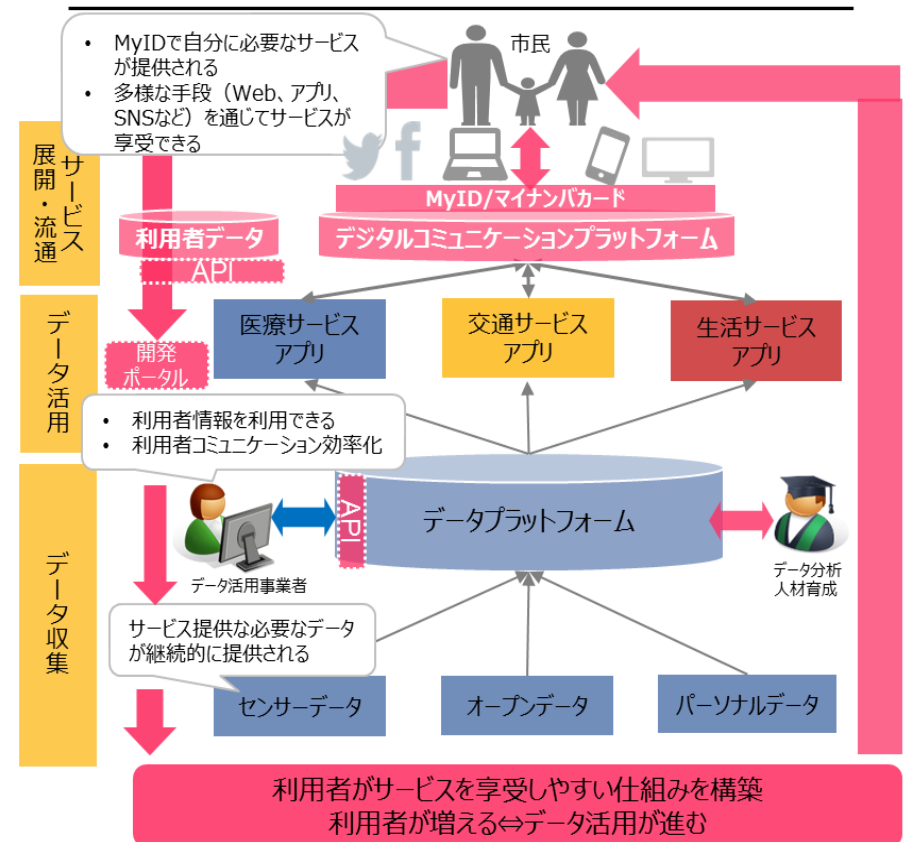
• MyIDで自分に必要なサービスが提供される
• 多様な手段（Web、アプリ、SNSなど）を通じてサービスが享受できる

市民

サービス展開・流通

MyID/マイナンバカード
デジタルコミュニケーションプラットフォーム

利用者データ
API

データ活用

開発ポータル

医療サービスアプリ
交通サービスアプリ
生活サービスアプリ

• 利用者情報を利用できる
• 利用者コミュニケーション効率化

データ収集

API
データプラットフォーム

データ活用事業者

データ分析人材育成

サービス提供な必要なデータが継続的に提供される

センサーデータ
オープンデータ
パーソナルデータ

利用者がサービスを享受しやすい仕組みを構築
利用者が増える⇔データ活用が進む